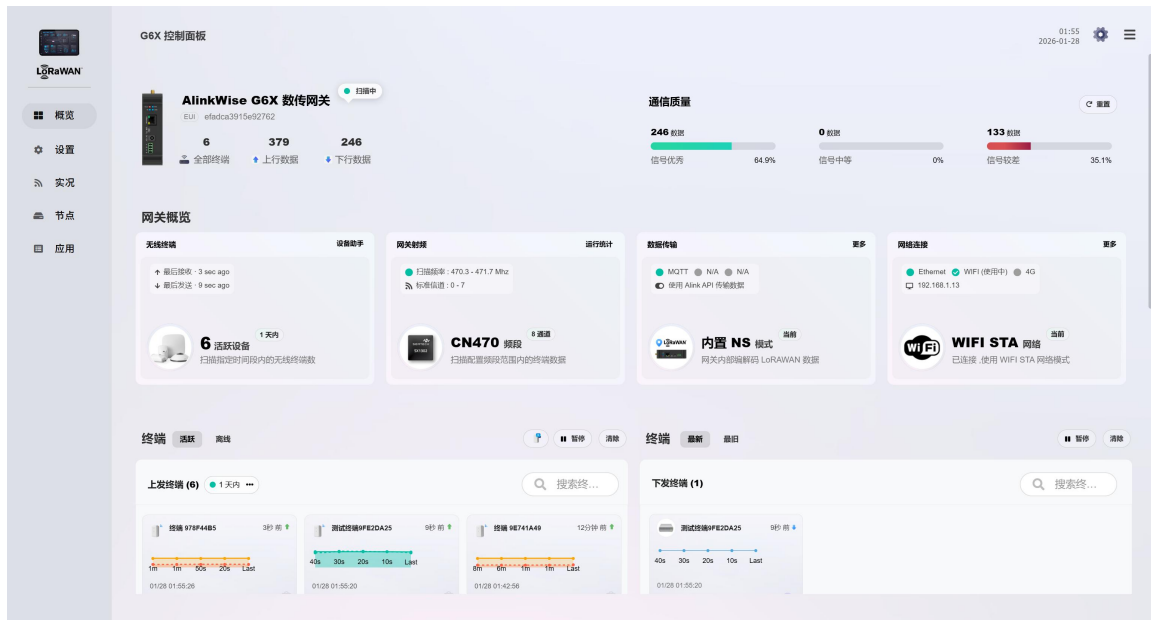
LoRaWAN

概览
设置
实况
节点
应用

G6X 控制面板

01:55
2026-01-28

AlinkWise G6X 数传网关
扫描中
EUI efadca3915e92762

6 全部终端
379 上行数据
246 下行数据

通信质量
重置

246 数据
信号优秀 64.9%

0 数据
信号中等 0%

133 数据
信号较差 35.1%

网关概览

无线终端
设备助手
最后接收 · 3 sec ago
最后发送 · 9 sec ago
6 活跃设备
1 天内
扫描指定时间段内的无线终端数

网关射频
运行统计
扫描频率 : 470.3 - 471.7 Mhz
标准信道 : 0 - 7
CN470 频段
8 通道
扫描配置频段范围内的终端数据

数据传输
更多
MQTT N/A N/A
使用 Alink API 传输数据
内置 NS 模式
当前
网关内部编解码 LoRaWAN 数据

网络连接
更多
Ethernet WIFI (使用中) 4G
192.168.1.13
WIFI STA 网络
当前
已连接 ,使用 WIFI STA 网络模式

终端 活跃 离线
暂停 清除

终端 最新 最旧
暂停 清除

上发终端 (6)
1 天内 •••
搜索终...

终端 978F44B5
3秒 前
1m 1m 50s 20s Last
01/28 01:55:26

测试终端9FE2DA25
9秒 前
40s 30s 20s 10s Last
01/28 01:55:20

终端 9E741A49
12分钟 前
8m 6m 1m 1m Last
01/28 01:42:56

下发终端 (1)
搜索终...

测试终端9FE2DA25
9秒 前
40s 30s 20s 10s Last
01/28 01:55:20